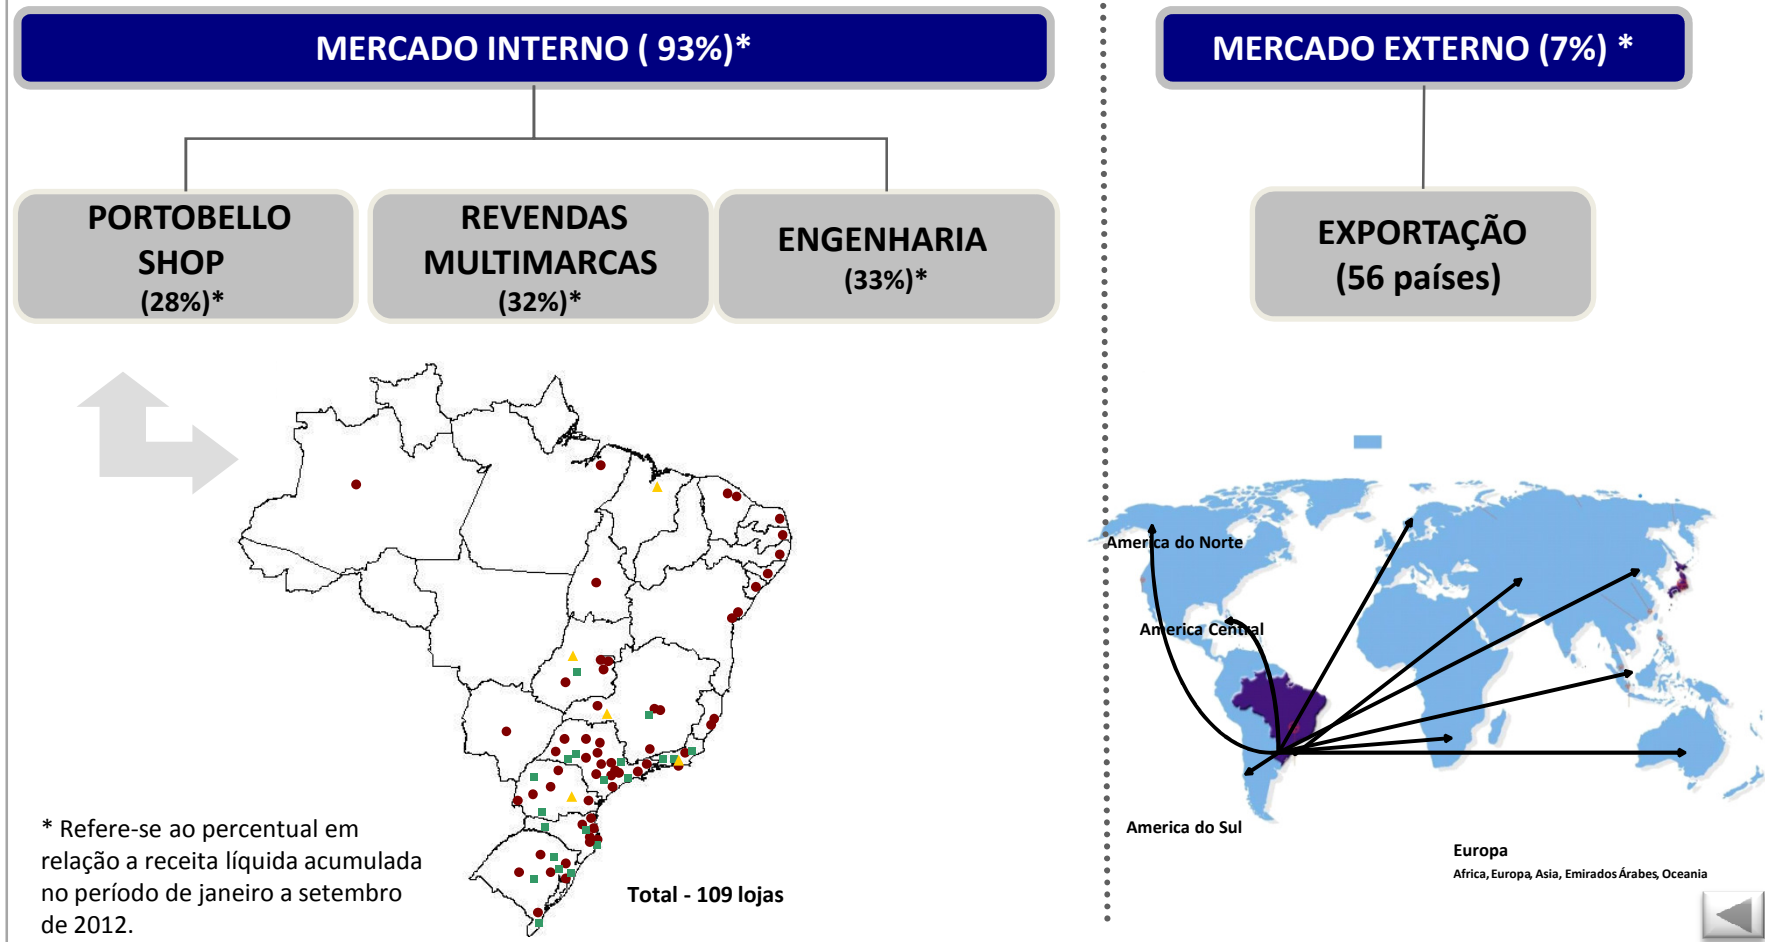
MERCADO INTERNO ( 93%)*

PORTOBELLO SHOP (28%)*

REVENDAS MULTIMARCAS (32%)*

ENGENHARIA (33%)*

MERCADO EXTERNO (7%) *

EXPORTAÇÃO (56 países)

America do Norte

America Central

America do Sul

Europa

Africa, Europa, Asia, Emirados Árabes, Oceania

Total - 109 lojas

* Refere-se ao percentual em relação a receita líquida acumulada no período de janeiro a setembro de 2012.